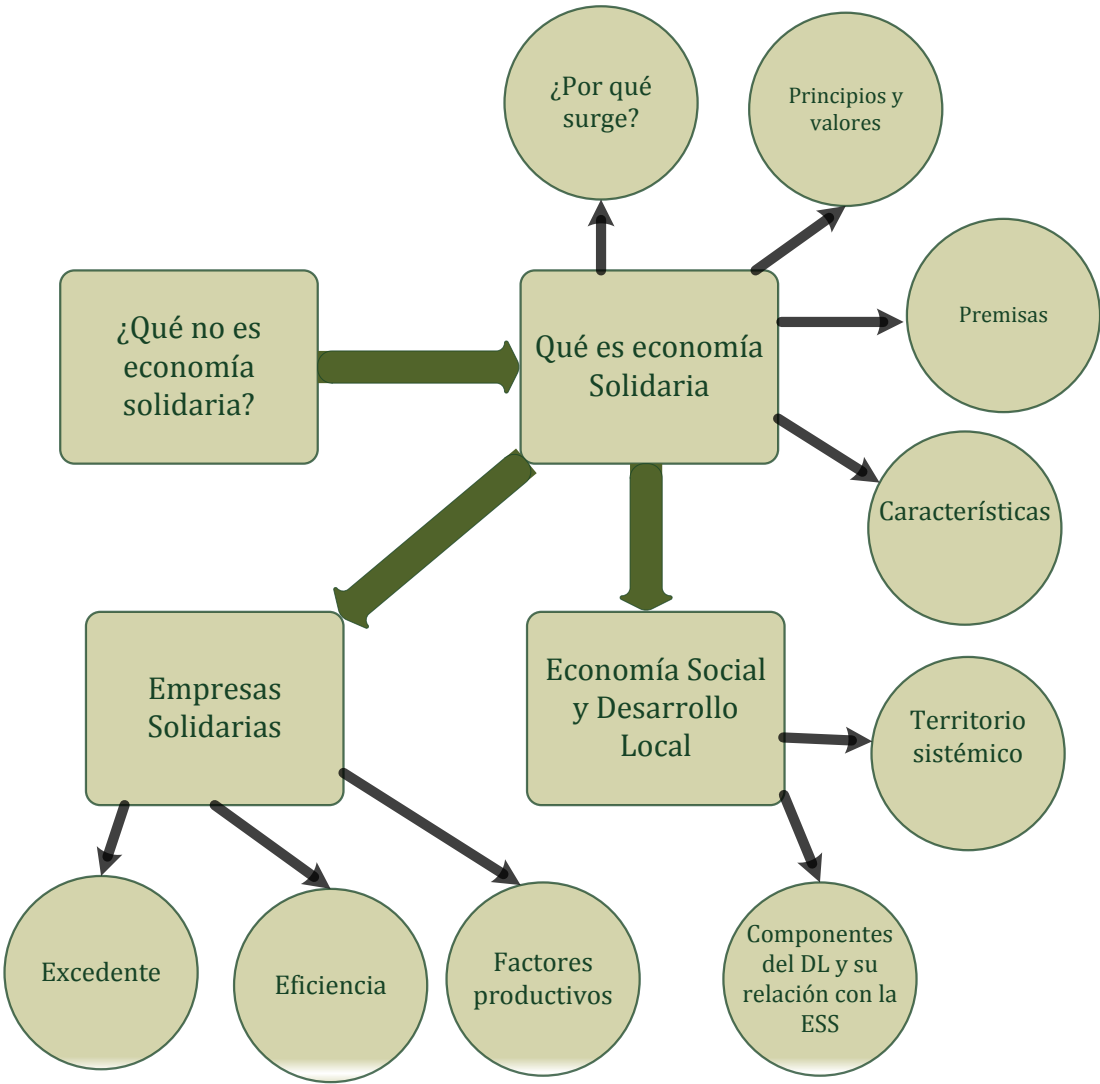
¿Por qué surge?

Principios y valores

¿Qué no es economía solidaria?

Qué es economía Solidaria

Premisas

Características

Empresas Solidarias

Economía Social y Desarrollo Local

Territorio sistémico

Componentes del DL y su relación con la ESS

Excedente

Eficiencia

Factores productivos